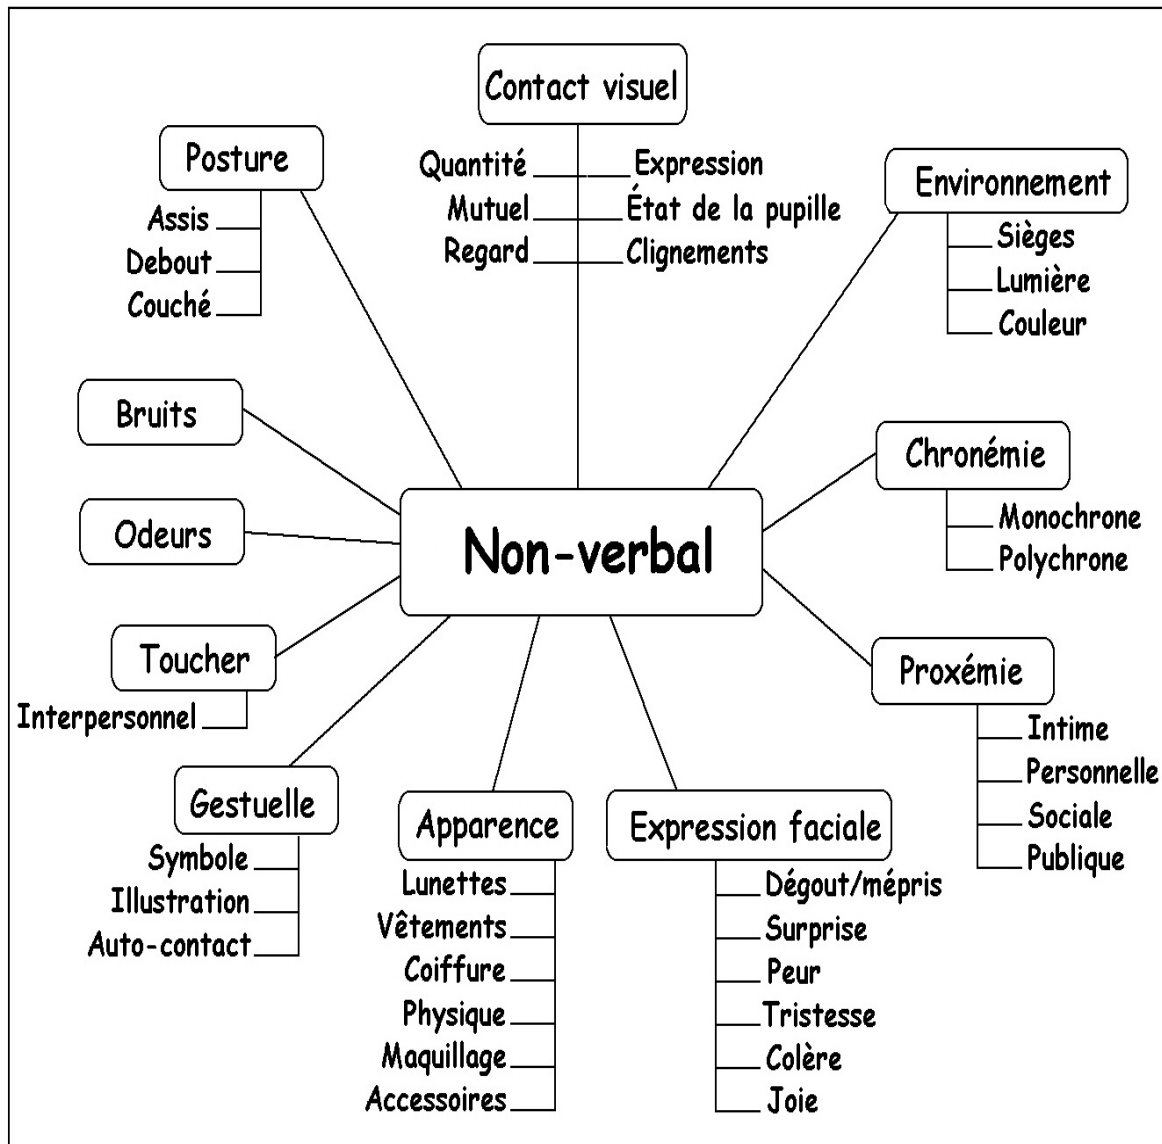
Contact visuel
Quantité
Mutuel
Regard
Expression
État de la pupille
Clignements

Posture
Assis
Debout
Couché

Environnement
Sièges
Lumière
Couleur

Bruits

Chronémie
Monochrone
Polychrone

Odeurs

Non-verbal

Toucher
Interpersonnel

Proxémie
Intime
Personnelle
Sociale
Publique

Gestuelle
Symbole
Illustration
Auto-contact

Apparence
Lunettes
Vêtements
Coiffure
Physique
Maquillage
Accessoires

Expression faciale
Dégout/mépris
Surprise
Peur
Tristesse
Colère
Joie